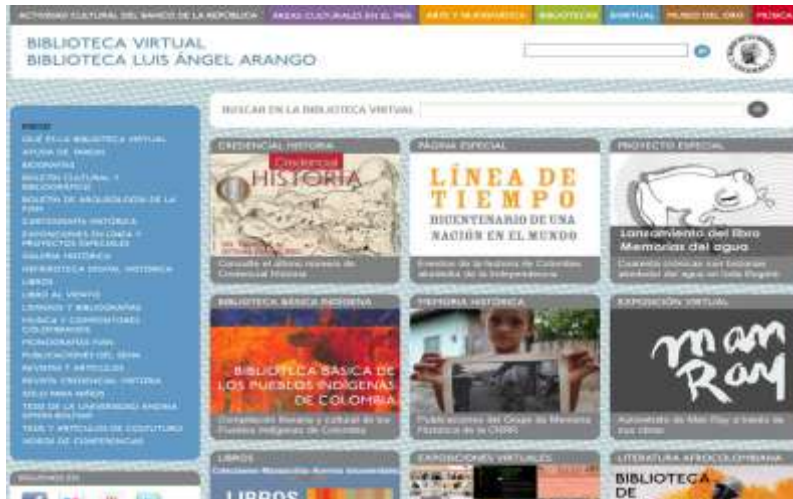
ACTIVIDAD CULTURAL DEL BANCO DE LA REPÚBLICA | ÁREAS CULTURALES EN EL PAÍS | ARTE Y NUMISMÁTICA | BIBLIOTECAS | VIRTUAL | MUSEO DEL ORO | MÚSICA

BIBLIOTECA VIRTUAL
BIBLIOTECA LUIS ÁNGEL ARANGO

BUSCAR EN LA BIBLIOTECA VIRTUAL

INICIO
QUÉ ES LA BIBLIOTECA VIRTUAL
AYUDA DE TAREAS
BIOGRAFÍAS
BOLETÍN CULTURAL Y BIBLIOGRÁFICO
BOLETÍN DE ARQUEOLOGÍA DE LA FIAN
CARTOGRAFÍA HISTÓRICA
EXPOSICIONES EN LÍNEA Y PROYECTOS ESPECIALES
GALERÍA HISTÓRICA
HEMEROTECA DIGITAL HISTÓRICA
LIBROS
LIBRO AL VIENTO
LISTADOS Y BIBLIOGRAFÍAS
MÚSICA Y COMPOSITORES COLOMBIANOS
MONOGRAFÍAS FIAN
PUBLICACIONES DEL SENA
REVISTAS Y ARTÍCULOS
REVISTA CREDENCIAL HISTORIA
SÓLO PARA NIÑOS
TESIS DE LA UNIVERSIDAD ANDINA SIMÓN BOLÍVAR
TESIS Y ARTÍCULOS DE COSTURERO
VIDEOS DE CONFERENCIAS

SÍGUENOS EN

CREDENCIAL HISTORIA
Credencial HISTORIA
Consulte el último número de Credencial Historia

PÁGINA ESPECIAL
LÍNEA DE TIEMPO
BICENTENARIO DE UNA NACIÓN EN EL MUNDO
Eventos de la historia de Colombia alrededor de la Independencia

PROYECTO ESPECIAL
Lanzamiento del libro Memorias del agua
Cuarenta crónicas con historias alrededor del agua en Bogotá

BIBLIOTECA BÁSICA INDÍGENA
BIBLIOTECA BÁSICA DE LOS PUEBLOS INDÍGENAS DE COLOMBIA
Compilación literaria y cultural de los Pueblos Indígenas de Colombia

MEMORIA HISTÓRICA
Publicaciones del Grupo de Memoria Histórica de la CNRR

EXPOSICIÓN VIRTUAL
man Ray
Autorretrato de Man Ray a través de sus obras

LIBROS
Colecciones Bibliotecas Nuevos Ilustradores
LIBROS

EXPOSICIONES VIRTUALES

LITERATURA AFROCOLOMBIANA
BIBLIOTECA DE